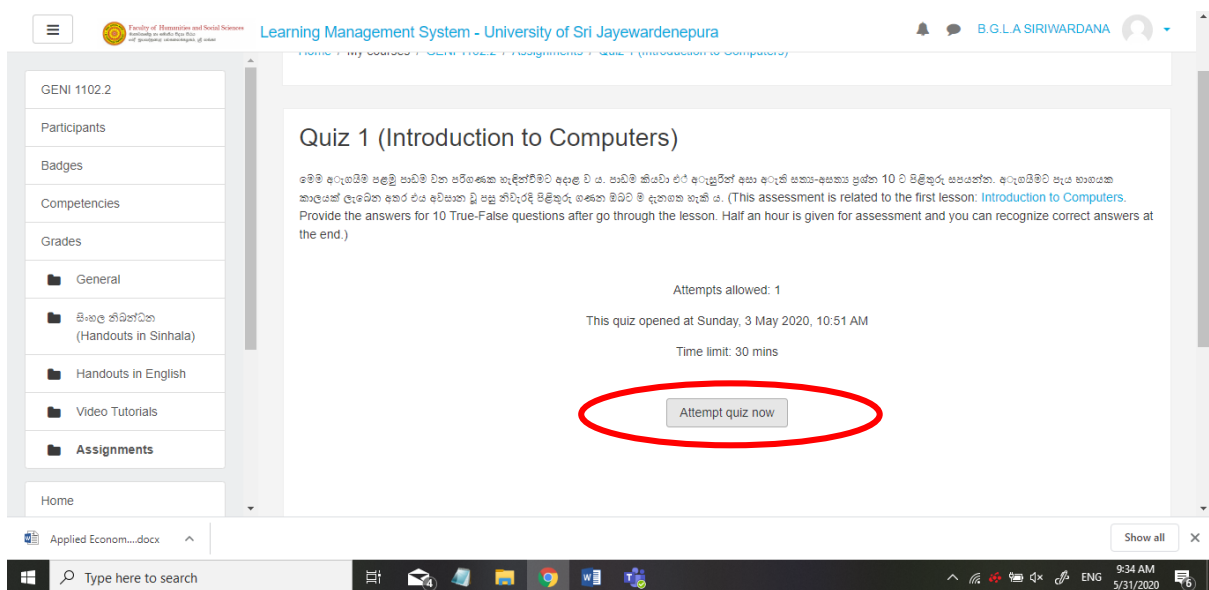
Faculty of Humanities and Social Sciences

Learning Management System - University of Sri Jayewardenepura

B.G.L.A SIRIWARDANA

Home / My courses / GENI 1102.2 / Assignments / Quiz 1 (Introduction to Computers)

GENI 1102.2

Participants

Badges

Competencies

Grades

General

සිංහල නිබන්ධන (Handouts in Sinhala)

Handouts in English

Video Tutorials

Assignments

Home

Quiz 1 (Introduction to Computers)

මෙම ඇගයීම පළමු පාඩම වන පරිගණක හැඳින්වීමට අදාළ වේ ය. පාඩම කියවා එර ඇසුරින් අසා ඇති සත්‍ය-අසත්‍ය ප්‍රශ්න 10 ට පිළිතුරු සපයන්න. ඇගයීමට පැය භාගයක කාලයක් ලැබෙන අතර එය අවසාන වූ පසු නිවැරදි පිළිතුරු ගණන ඔබට ම දැනගත හැකි ය. (This assessment is related to the first lesson: Introduction to Computers. Provide the answers for 10 True-False questions after go through the lesson. Half an hour is given for assessment and you can recognize correct answers at the end.)

Attempts allowed: 1

This quiz opened at Sunday, 3 May 2020, 10:51 AM

Time limit: 30 mins

Attempt quiz now

Applied Econom....docx

Show all

Type here to search

ENG

9:34 AM
5/31/2020